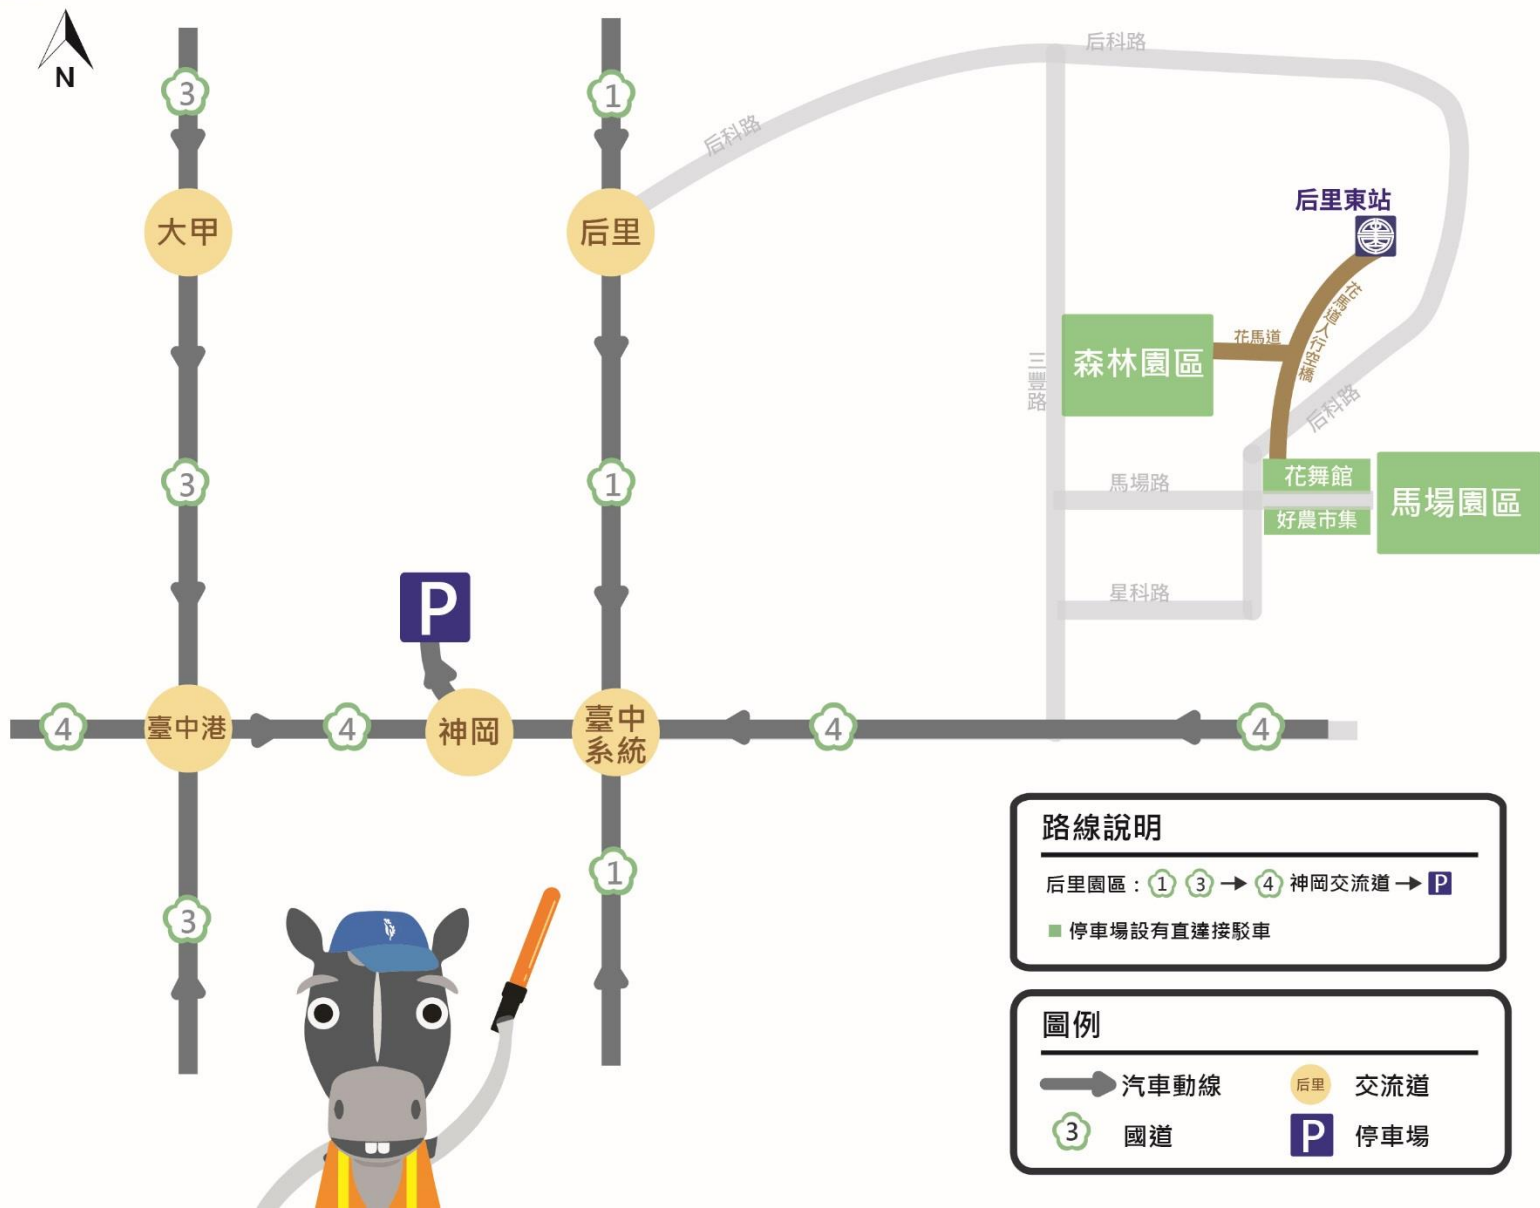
N

3

1

后科路

后科路

大甲

后里

后里東站

花馬道人行空橋

花馬道

三豐路

森林園區

后科路

3

1

馬場路

花舞館

好農市集

馬場園區

星科路

P

4

臺中港

4

神岡

臺中系統

4

4

路線說明

后里園區：1 3 → 4 神岡交流道 → P

停車場設有直達接駁車

1

3

圖例

汽車動線

后里 交流道

3 國道

P 停車場